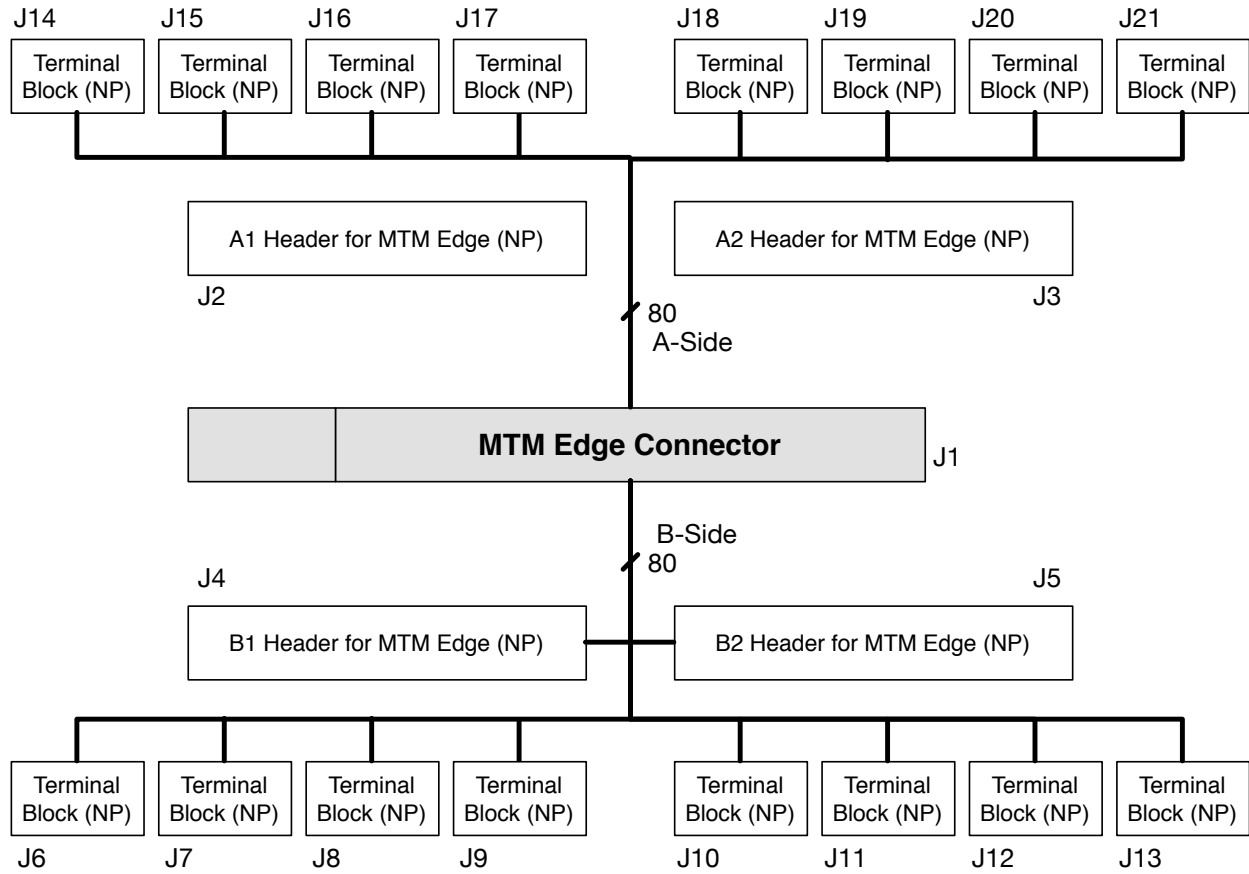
J14 J15 J16 J17 J18 J19 J20 J21

Terminal Block (NP)
Terminal Block (NP)
Terminal Block (NP)
Terminal Block (NP)
Terminal Block (NP)
Terminal Block (NP)
Terminal Block (NP)
Terminal Block (NP)

A1 Header for MTM Edge (NP)
A2 Header for MTM Edge (NP)

J2
J3

80
A-Side

MTM Edge Connector
J1

B-Side
80

J4
J5

B1 Header for MTM Edge (NP)
B2 Header for MTM Edge (NP)

Terminal Block (NP)
Terminal Block (NP)
Terminal Block (NP)
Terminal Block (NP)
Terminal Block (NP)
Terminal Block (NP)
Terminal Block (NP)
Terminal Block (NP)

J6 J7 J8 J9 J10 J11 J12 J13